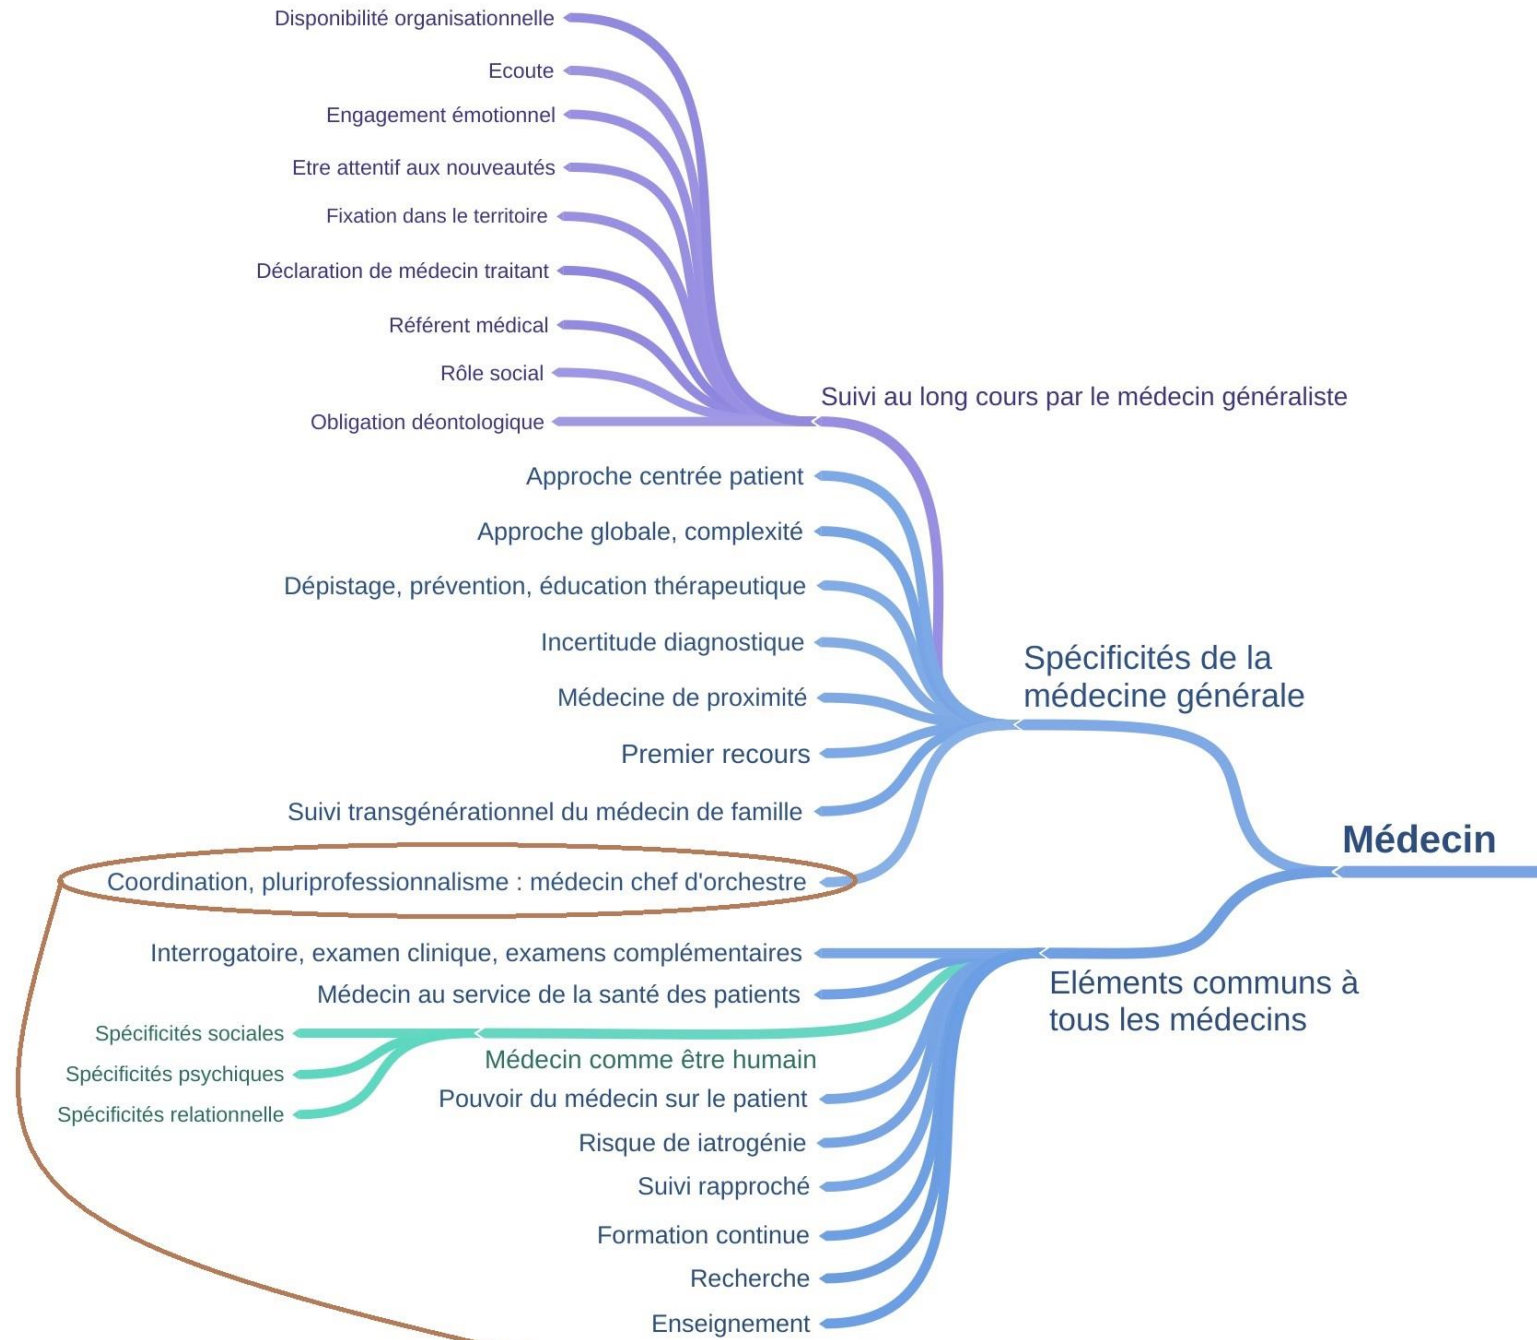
Disponibilité organisationnelle
Ecoute
Engagement émotionnel
Etre attentif aux nouveautés
Fixation dans le territoire
Déclaration de médecin traitant
Référent médical
Rôle social
Obligation déontologique
Suivi au long cours par le médecin généraliste
Approche centrée patient
Approche globale, complexité
Dépistage, prévention, éducation thérapeutique
Incertitude diagnostique
Médecine de proximité
Premier recours
Suivi transgénérationnel du médecin de famille
Coordination, pluriprofessionnalisme : médecin chef d'orchestre
Spécificités de la médecine générale
Médecin
Interrogatoire, examen clinique, examens complémentaires
Médecin au service de la santé des patients
Spécificités sociales
Spécificités psychiques
Spécificités relationnelle
Médecin comme être humain
Pouvoir du médecin sur le patient
Risque de iatrogénie
Suivi rapproché
Formation continue
Recherche
Enseignement
Eléments communs à tous les médecins